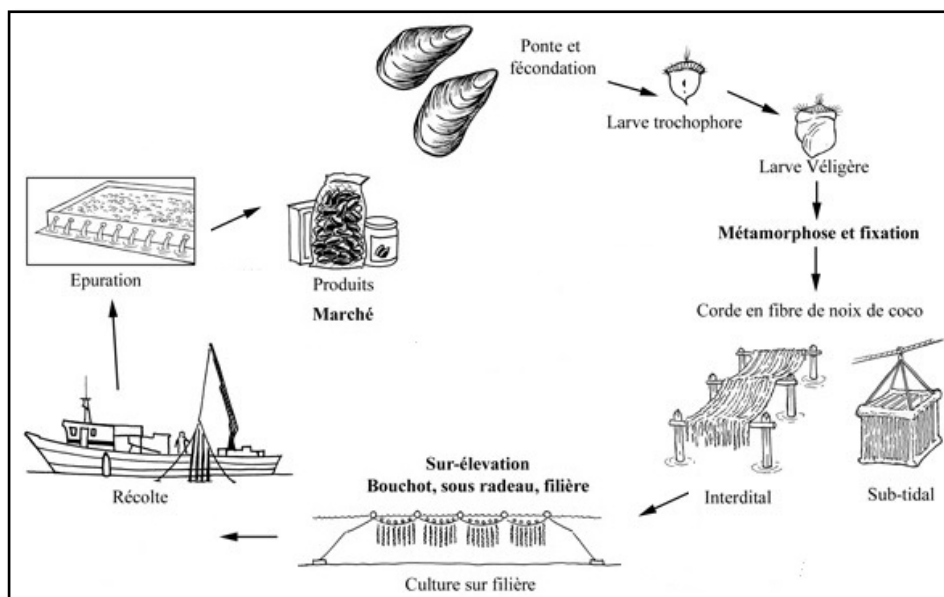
Ponte et fécondation

Larve trochophore

Larve Véligère

Métamorphose et fixation

Corde en fibre de noix de coco

Interdital

Sub-tidal

Sur-élevation
Bouchot, sous radeau, filière

Culture sur filière

Récolte

Epuration

Produits
Marché